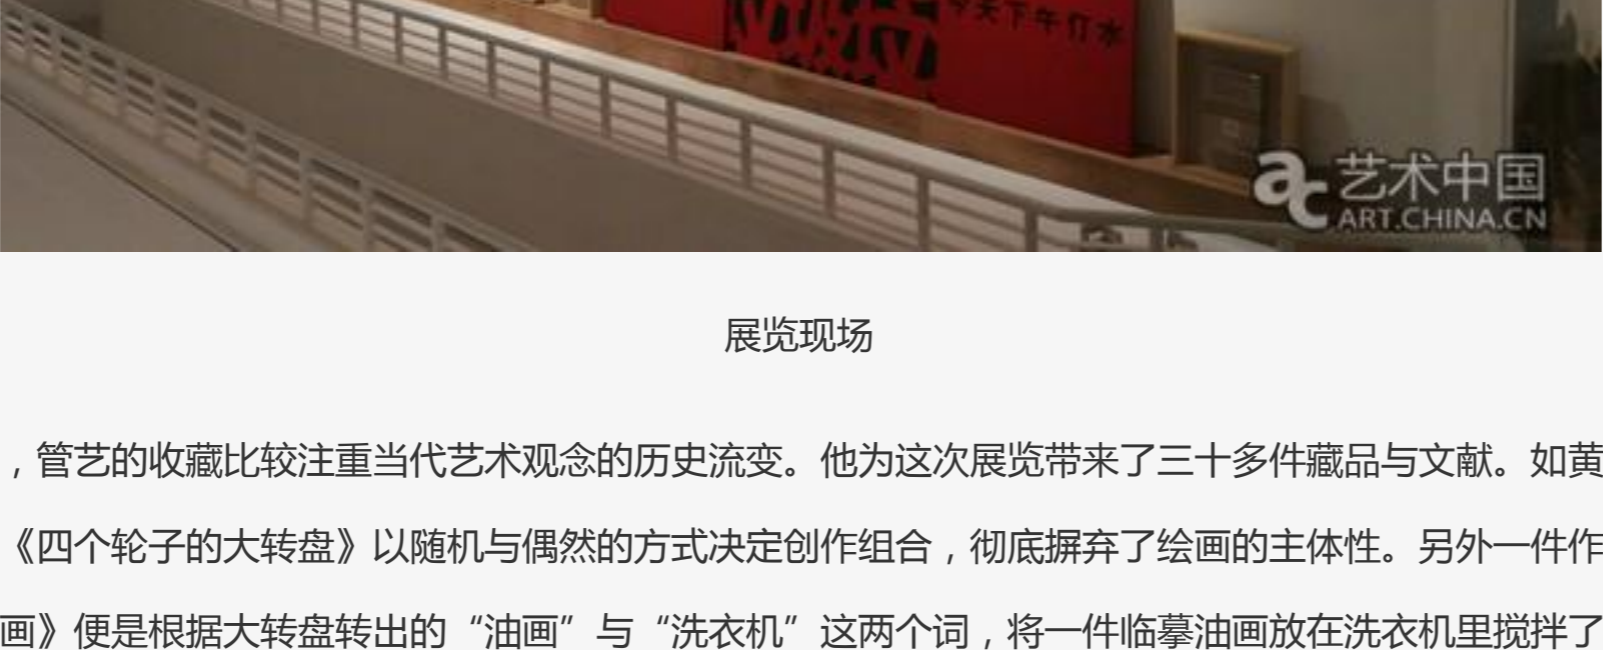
今天下午fr水

艺术中国
ART.CHINA.CN

展览现场

，管艺的收藏比较注重当代艺术观念的历史流变。他为这次展览带来了三十多件藏品与文献。如黄

《四个轮子的大转盘》以随机与偶然的方式决定创作组合，彻底摒弃了绘画的主体性。另外一件作

画》便是根据大转盘转出的“油画”与“洗衣机”这两个词，将一件临摹油画放在洗衣机里搅拌了